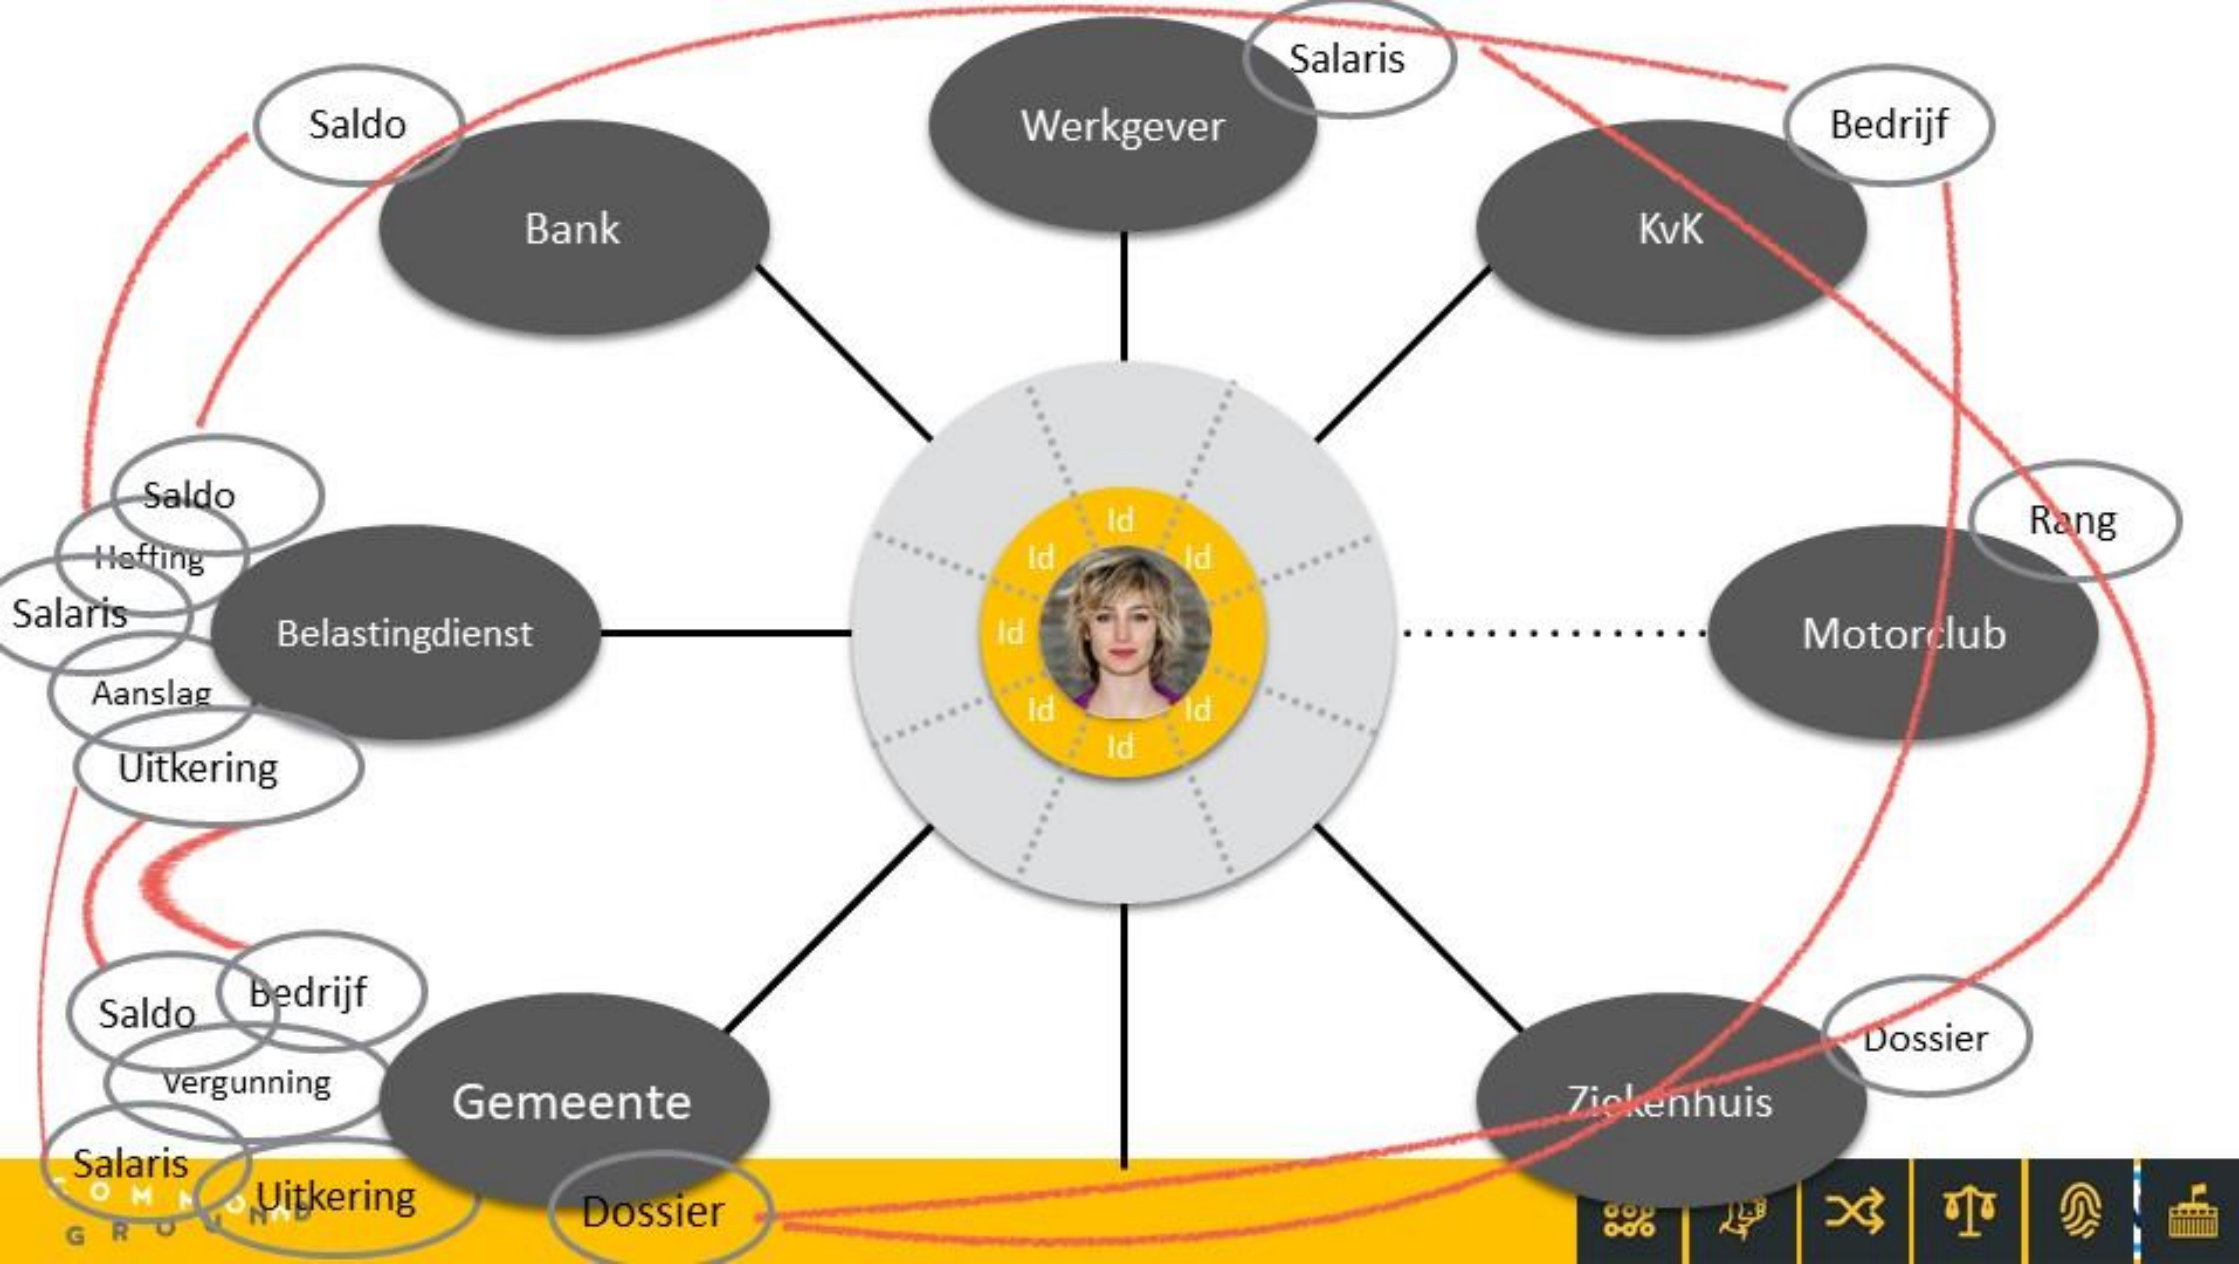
Salaris

Saldo

Werkgever

Bedrijf

Bank

KvK

Saldo

Heffing

Salaris

Belastingdienst

Aanslag

Uitkering

Id

Id

Id

Id

Id

Id

Id

Rang

Motorclub

Saldo

Bedrijf

Vergunning

Gemeente

Salaris

Uitkering

Dossier

Dossier

Ziekenhuis

COMMON GROUND